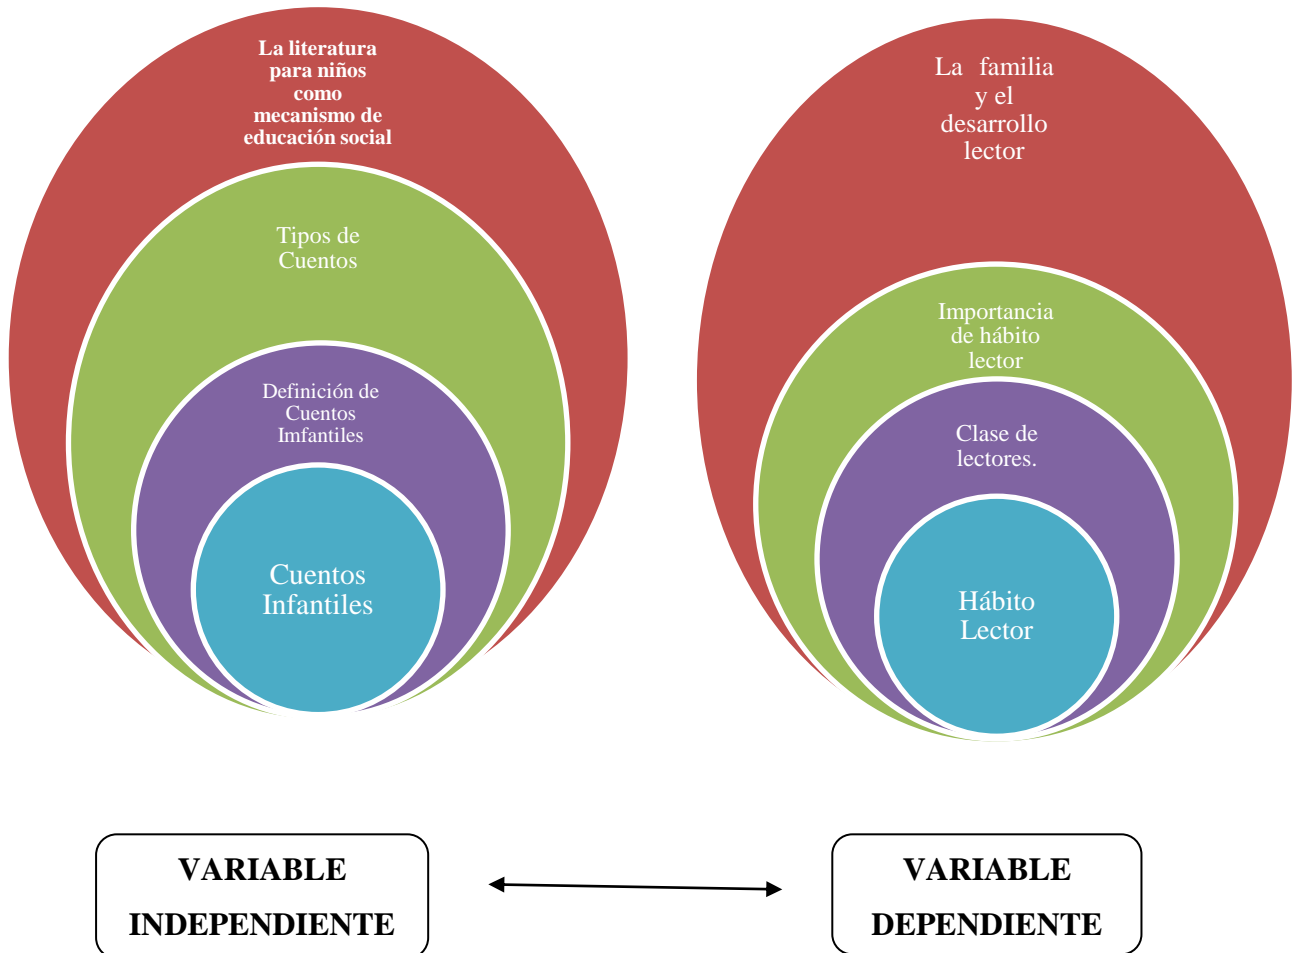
La literatura para niños como mecanismo de educación social

Tipos de Cuentos

Definición de Cuentos Imfantiles

Cuentos Infantiles

La familia y el desarrollo lector

Importancia de hábito lector

Clase de lectores.

Hábito Lector

VARIABLE INDEPENDIENTE

VARIABLE DEPENDIENTE